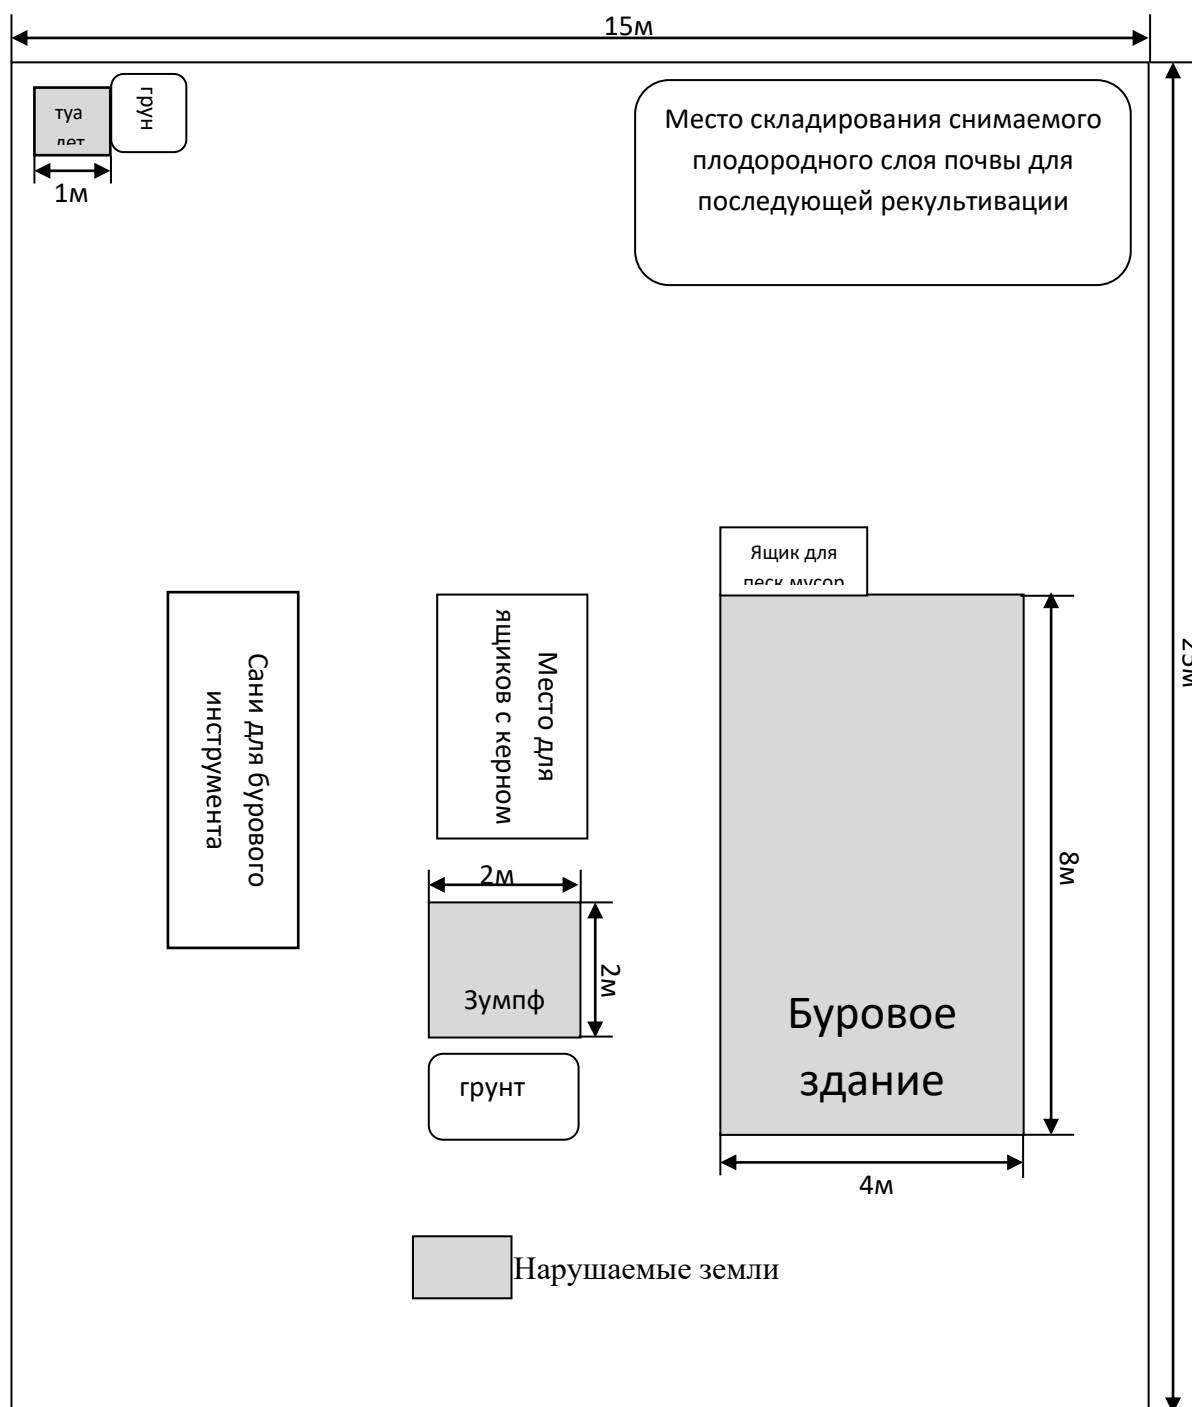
15м

туа лет

грун

1м

Место складирования снимаемого плодородного слоя почвы для последующей рекультивации

Ящик для песк мусор

Сани для бурового инструмента

Место для ящиков с керном

2м

2м

Зумпф

грунт

8м

Буровое здание

4м

Нарушаемые земли

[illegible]м